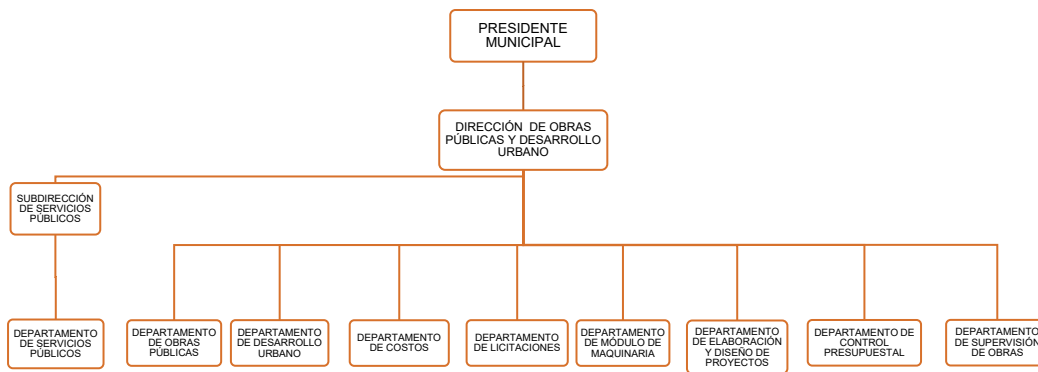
PRESIDENTE MUNICIPAL

DIRECCIÓN DE OBRAS PÚBLICAS Y DESARROLLO URBANO

SUBDIRECCIÓN DE SERVICIOS PÚBLICOS

DEPARTAMENTO DE SERVICIOS PÚBLICOS

DEPARTAMENTO DE OBRAS PÚBLICAS

DEPARTAMENTO DE DESARROLLO URBANO

DEPARTAMENTO DE COSTOS

DEPARTAMENTO DE LICITACIONES

DEPARTAMENTO DE MÓDULO DE MAQUINARIA

DEPARTAMENTO DE ELABORACIÓN Y DISEÑO DE PROYECTOS

DEPARTAMENTO DE CONTROL PRESUPUESTAL

DEPARTAMENTO DE SUPERVISIÓN DE OBRAS